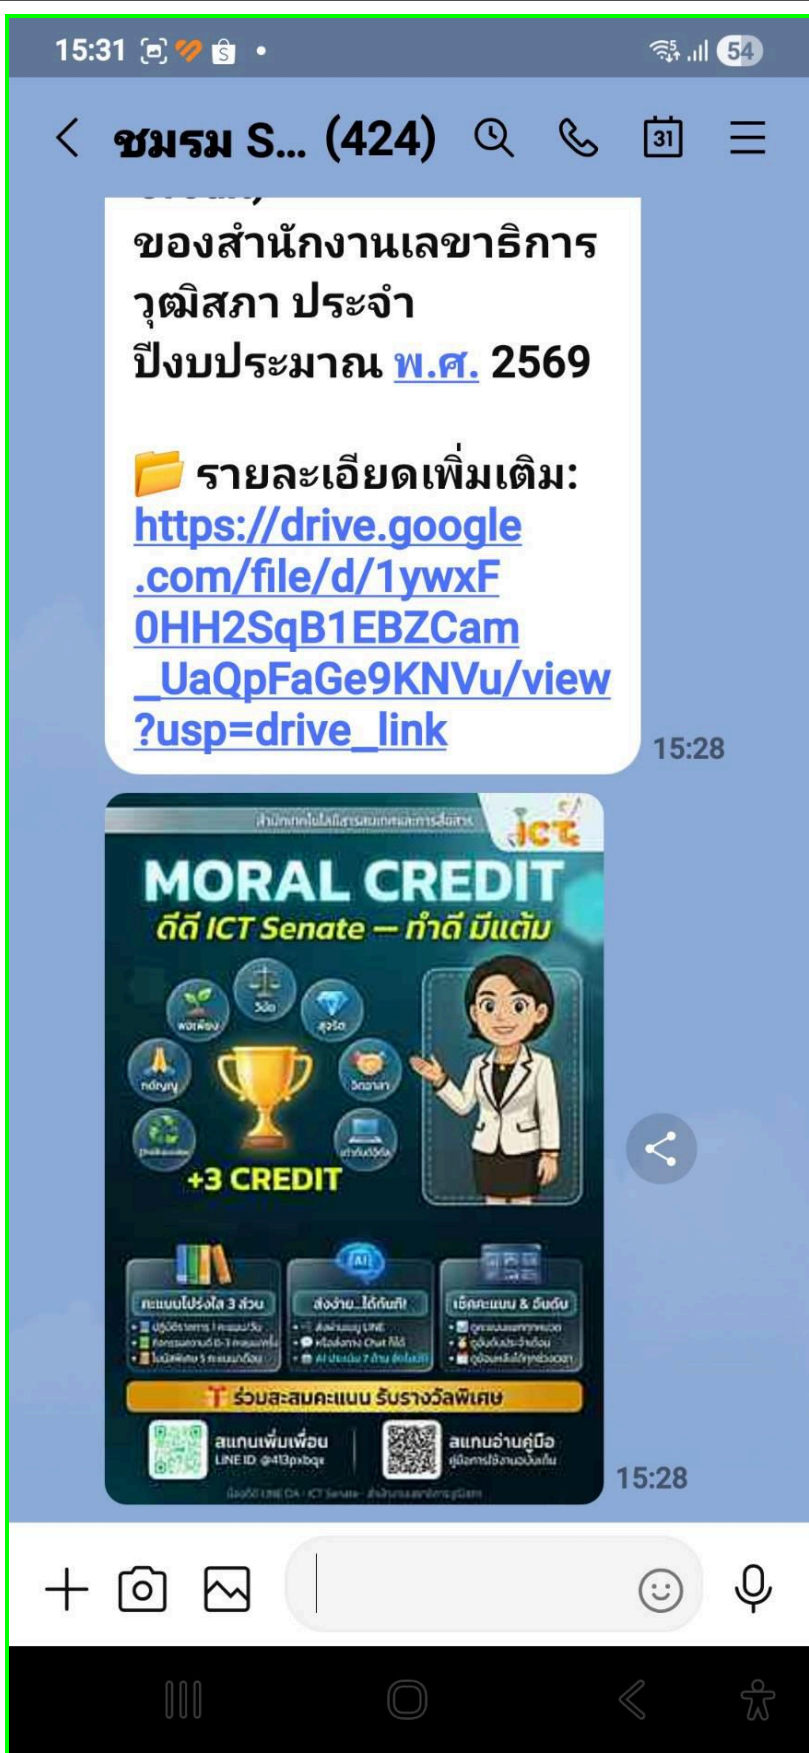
15:31

54

ชมรม S... (424)

31

ของสำนักงานเลขาธิการวุฒิสภา ประจำปีงบประมาณ พ.ศ. 2569

📁 รายละเอียดเพิ่มเติม: https://drive.google.com/file/d/1ywxF0HH2SqB1EBZCam_UaQpFaGe9KNVu/view?usp=drive_link

15:28

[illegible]

ICT

MORAL CREDIT

ดีดี ICT Senate — ทำดี มีแต้ม

พอเพียง

วินัย

สุจริต

กตัญญู

จิตอาสา

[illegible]

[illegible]

+3 CREDIT

คะแนนโปร่งใส 3 ส่วน

ส่งง่าย..ได้ทันที!

เช็คคะแนน & อันดับ

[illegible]

ร่วมสะสมคะแนน รับรางวัลพิเศษ

สแกนเพิ่มเพื่อน

LINE ID @413pxbqx

สแกนอ่านคู่มือ

คู่มือการใช้งานฉบับเต็ม

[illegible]

15:28